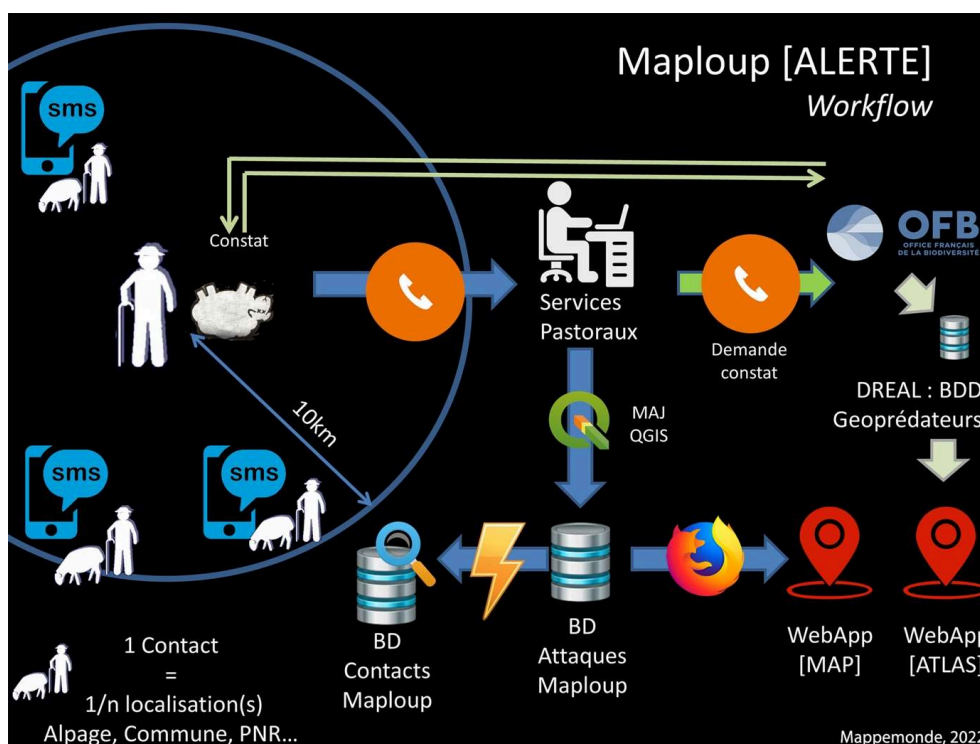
Maploup [ALERTE]
Workflow

sms

Constat

Services Pastoraux

Demande constat

OFB
OFFICE FRANÇAIS DE LA BIODIVERSITÉ

DREAL : BDD Geoprédateurs

10km

MAJ QGIS

sms

sms

BD Contacts Maploup

BD Attaques Maploup

WebApp [MAP]

WebApp [ATLAS]

1 Contact = 1/n localisation(s) Alpage, Commune, PNR...

Mappemonde, 202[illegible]